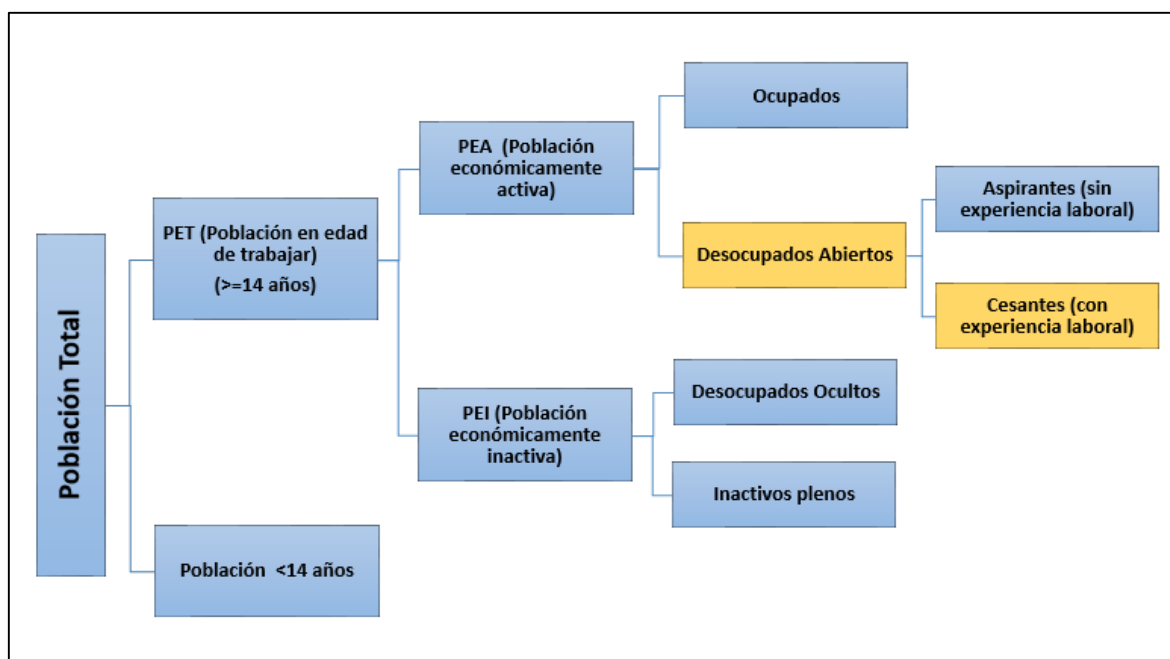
Población Total

PET (Población en edad de trabajar)
(>=14 años)

Población <14 años

PEA (Población económicamente activa)

PEI (Población económicamente inactiva)

Ocupados

Desocupados Abiertos

Aspirantes (sin experiencia laboral)

Cesantes (con experiencia laboral)

Desocupados Ocultos

Inactivos plenos